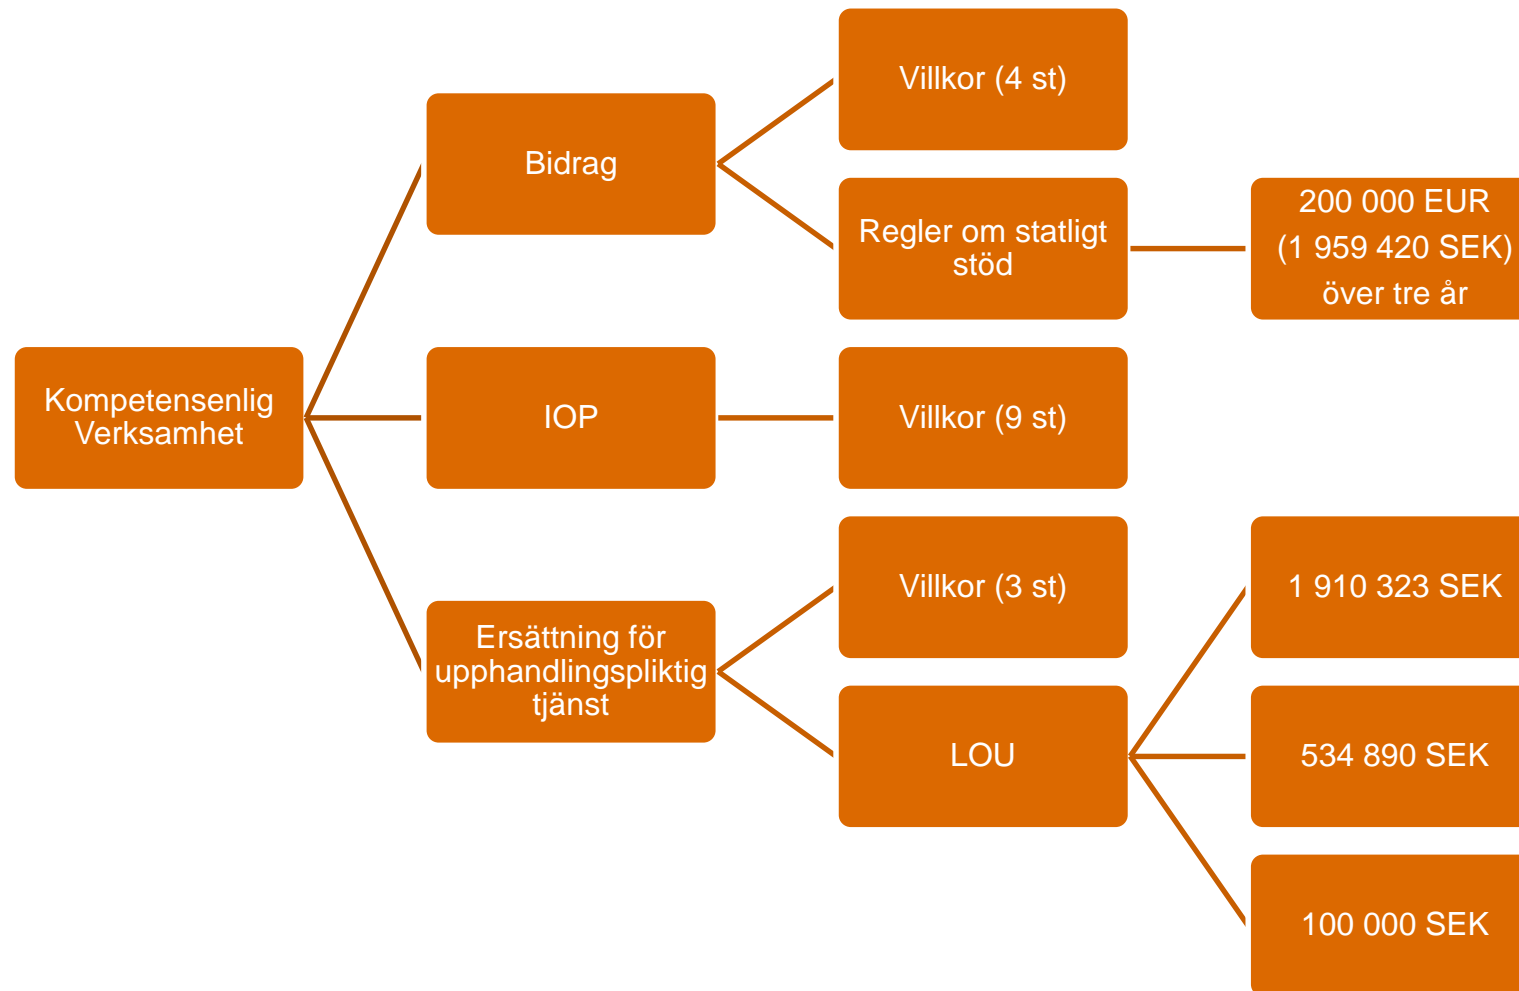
Kompetensenlig Verksamhet

Bidrag

Villkor (4 st)

Regler om statligt stöd

200 000 EUR
(1 959 420 SEK)
över tre år

IOP

Villkor (9 st)

Ersättning för upphandlingspliktig tjänst

Villkor (3 st)

LOU

1 910 323 SEK

534 890 SEK

100 000 SEK